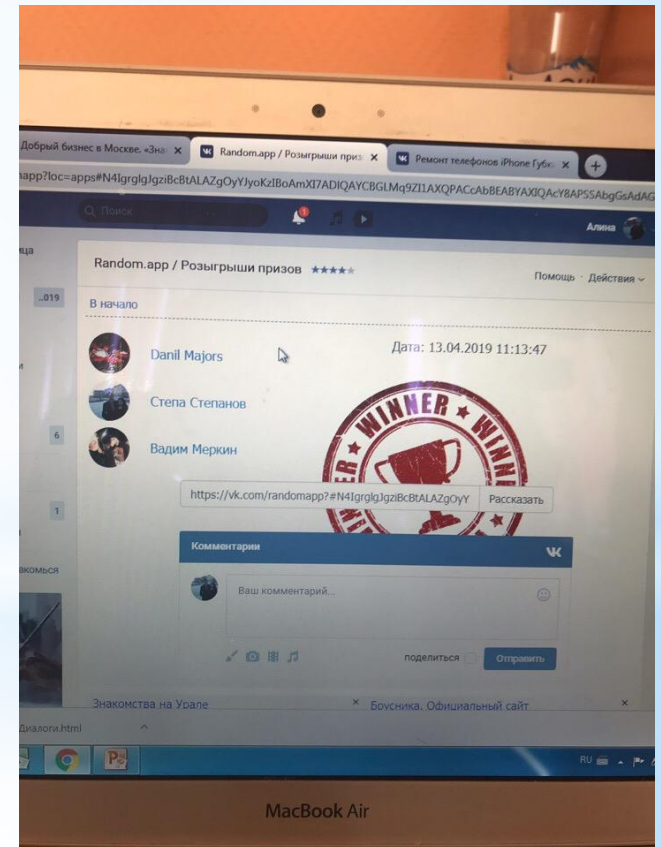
Добрый бизнес в Москве. «Зна ×
Random.app / Розыгрыши приз ×
Ремонт телефонов iPhone Губк ×

napp?loc=apps#N4IgrgIgJgziBcBtALAZgOyYJyoKzIBoAmXI7ADIQAYCBGLMq9ZI1AXQPACcAbBEABYAXIQAcY8APSSAbgGsAdAG

Поиск

Алина

ица

..019

и

6

1

накомься

Random.app / Розыгрыши призов ★★★★★

Помощь · Действия

В начало

Danil Majors

Степа Степанов

Вадим Меркин

Дата: 13.04.2019 11:13:47

WINNER WINNER

https://vk.com/randomapp?#N4IgrgIgJgziBcBtALAZgOyY

Рассказать

Комментарии

Ваш комментарий...

поделиться

Отправить

Знакомства на Урале ×

Бусника. Официальный сайт ×

Диалоги.html

RU

MacBook Air